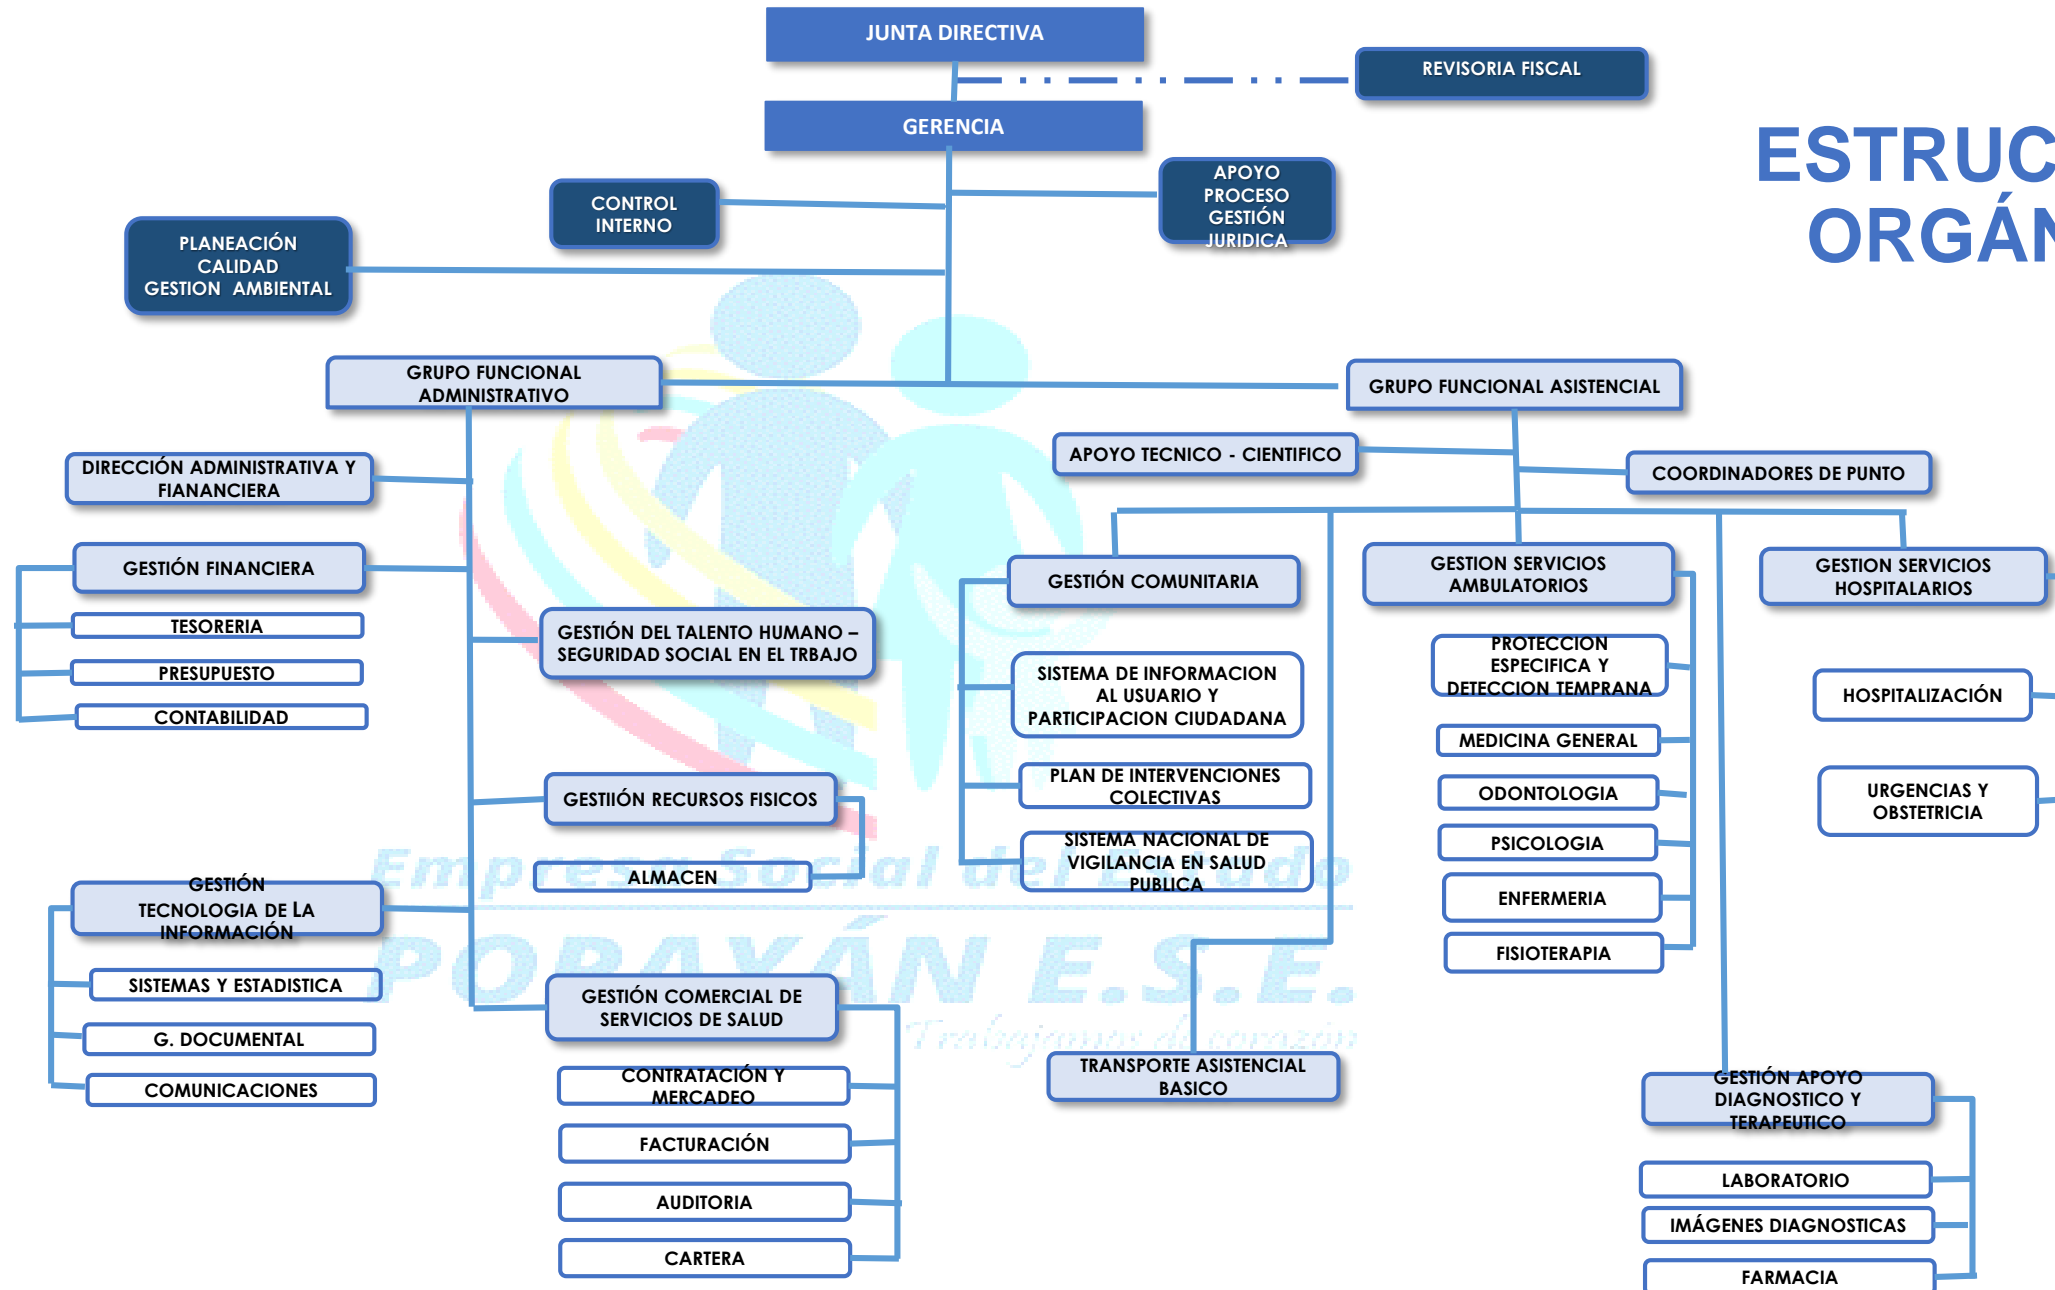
JUNTA DIRECTIVA

REVISORIA FISCAL

GERENCIA

ESTRUC
ORGÁN

CONTROL INTERNO

APOYO PROCESO GESTIÓN JURIDICA

PLANEACIÓN CALIDAD GESTION AMBIENTAL

GRUPO FUNCIONAL ADMINISTRATIVO

GRUPO FUNCIONAL ASISTENCIAL

DIRECCIÓN ADMINISTRATIVA Y FIANANCIERA

APOYO TECNICO - CIENTIFICO

COORDINADORES DE PUNTO

GESTIÓN FINANCIERA

TESORERIA

PRESUPUESTO

CONTABILIDAD

GESTIÓN DEL TALENTO HUMANO – SEGURIDAD SOCIAL EN EL TRBAJO

GESTIÓN COMUNITARIA

SISTEMA DE INFORMACION AL USUARIO Y PARTICIPACION CIUDADANA

PLAN DE INTERVENCIONES COLECTIVAS

SISTEMA NACIONAL DE VIGILANCIA EN SALUD PUBLICA

GESTION SERVICIOS AMBULATORIOS

PROTECCION ESPECIFICA Y DETECCION TEMPRANA

MEDICINA GENERAL

ODONTOLOGIA

PSICOLOGIA

ENFERMERIA

FISIOTERAPIA

GESTION SERVICIOS HOSPITALARIOS

HOSPITALIZACIÓN

URGENCIAS Y OBSTETRICIA

GESTIIÓN RECURSOS FISICOS

ALMACEN

Empresa Social del Estado
POPAYÁN E.S.E.
Trabajamos de corazón

GESTIÓN TECNOLOGIA DE LA INFORMACIÓN

SISTEMAS Y ESTADISTICA

G. DOCUMENTAL

COMUNICACIONES

GESTIÓN COMERCIAL DE SERVICIOS DE SALUD

CONTRATACIÓN Y MERCADEO

FACTURACIÓN

AUDITORIA

CARTERA

TRANSPORTE ASISTENCIAL BASICO

GESTIÓN APOYO DIAGNOSTICO Y TERAPEUTICO

LABORATORIO

IMÁGENES DIAGNOSTICAS

FARMACIA